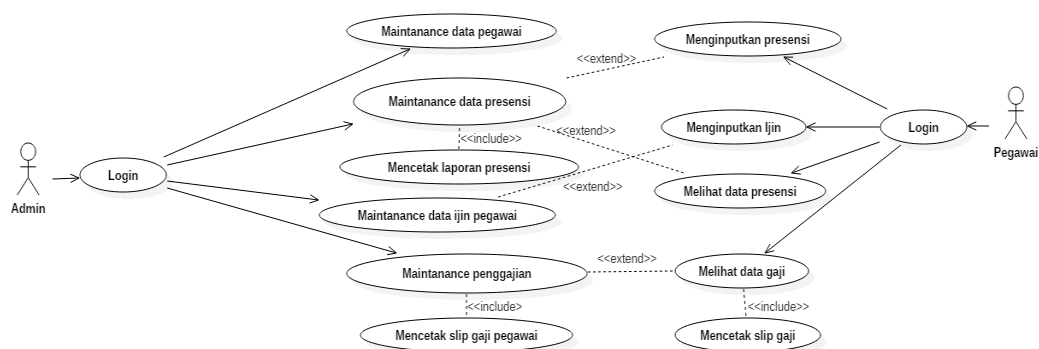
Maintanance data pegawai

<<extend>>

Menginputkan presensi

Maintanance data presensi

<<include>>

<<extend>>

Menginputkan Ijin

Login

Pegawai

Admin

Login

Mencetak laporan presensi

<<extend>>

Melihat data presensi

Maintanance data ijin pegawai

<<extend>>

Maintanance penggajian

Melihat data gaji

<<include>

<<include>>

Mencetak slip gaji pegawai

Mencetak slip gaji